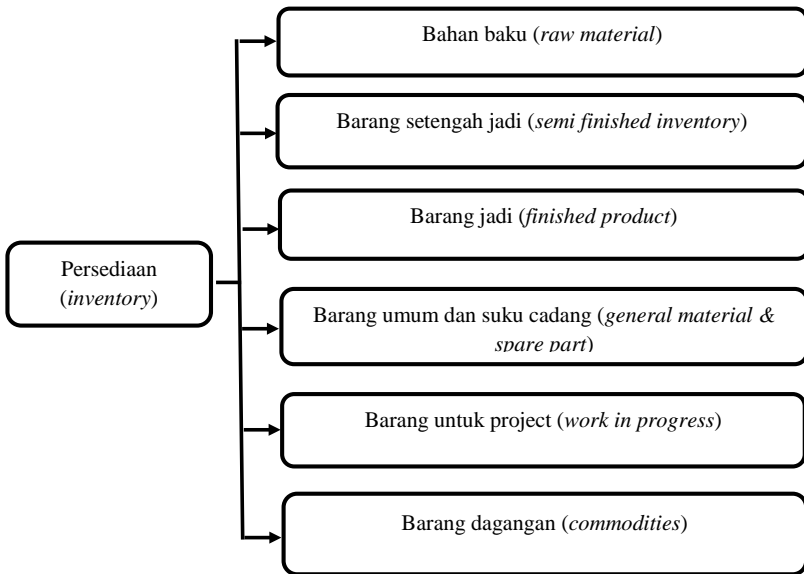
Persediaan (inventory)

Bahan baku (raw material)

Barang setengah jadi (semi finished inventory)

Barang jadi (finished product)

Barang umum dan suku cadang (general material & spare part)

Barang untuk project (work in progress)

Barang dagangan (commodities)